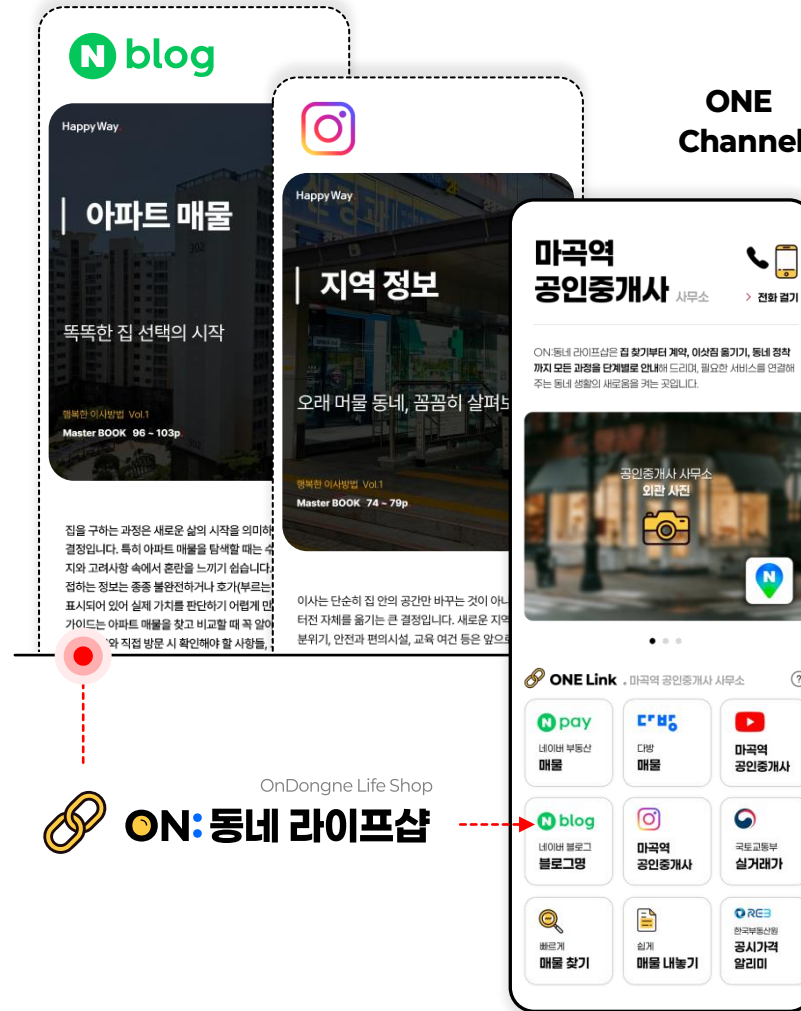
N blog

HappyWay

아파트 매물

똑똑한 집 선택의 시작

행복한 이사방법 Vol.1
Master BOOK 96 ~ 103p

집을 구하는 과정은 새로운 삶의 시작을 의미하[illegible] 결정입니다. 특히 아파트 매물을 탐색할 때는 수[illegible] 지와 고려사항 속에서 혼란을 느끼기 쉽습니다. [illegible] 접하는 정보는 종종 불완전하거나 호가(부르는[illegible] 표시되어 있어 실제 가치를 판단하기 어렵게 만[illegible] 가이드는 아파트 매물을 찾고 비교할 때 꼭 알아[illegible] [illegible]와 직접 방문 시 확인해야 할 사항들,

HappyWay

지역 정보

오래 머물 동네, 꼼꼼히 살펴보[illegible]

행복한 이사방법 Vol.1
Master BOOK 74 ~ 79p

이사는 단순히 집 안의 공간만 바꾸는 것이 아니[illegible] 터전 자체를 옮기는 큰 결정입니다. 새로운 지역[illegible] 분위기, 안전과 편의시설, 교육 여건 등은 앞으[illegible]

ONE Channel

마곡역 공인중개사 사무소

전화 걸기

ON:동네 라이프샵은 집 찾기부터 계약, 이삿짐 옮기기, 동네 정착까지 모든 과정을 단계별로 안내해 드리며, 필요한 서비스를 연결해 주는 동네 생활의 새로움을 켜는 곳입니다.

공인중개사 사무소
외관 사진

N

ONE Link . 마곡역 공인중개사 사무소

N pay
네이버 부동산
매물

다방
다방
매물

마곡역
공인중개사

N blog
네이버 블로그
블로그명

마곡역
공인중개사

국토교통부
실거래가

빠르게
매물 찾기

쉽게
매물 내놓기

REB
한국부동산원
공시가격
알리미

OnDongne Life Shop

ON: 동네 라이프샵